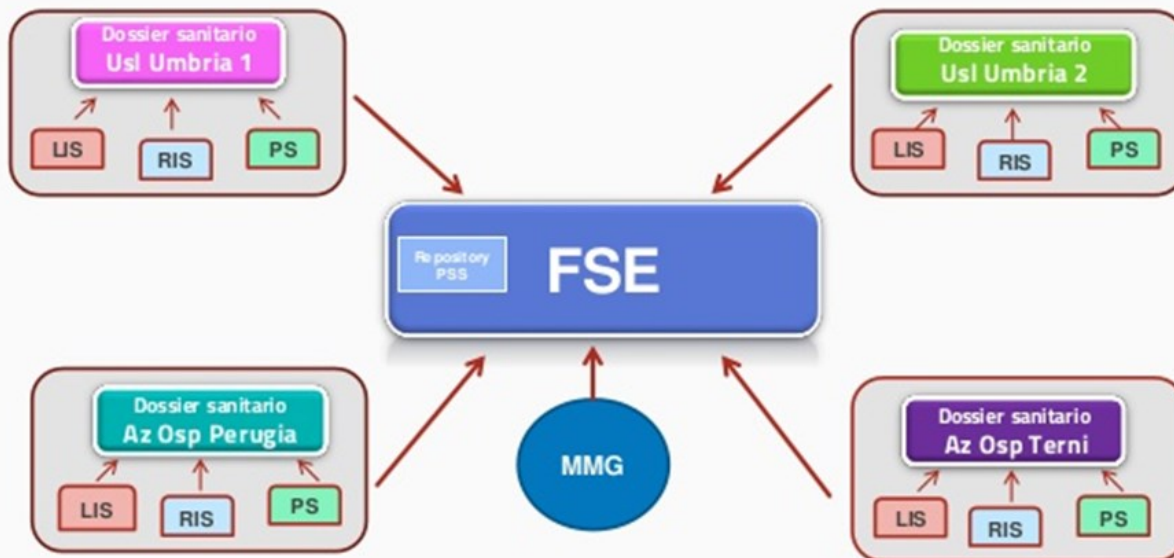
Dossier sanitario
Usl Umbria 1

LIS
RIS
PS

Dossier sanitario
Usl Umbria 2

LIS
RIS
PS

Repository
PSS

FSE

Dossier sanitario
Az Osp Perugia

LIS
RIS
PS

MMG

Dossier sanitario
Az Osp Terni

LIS
RIS
PS